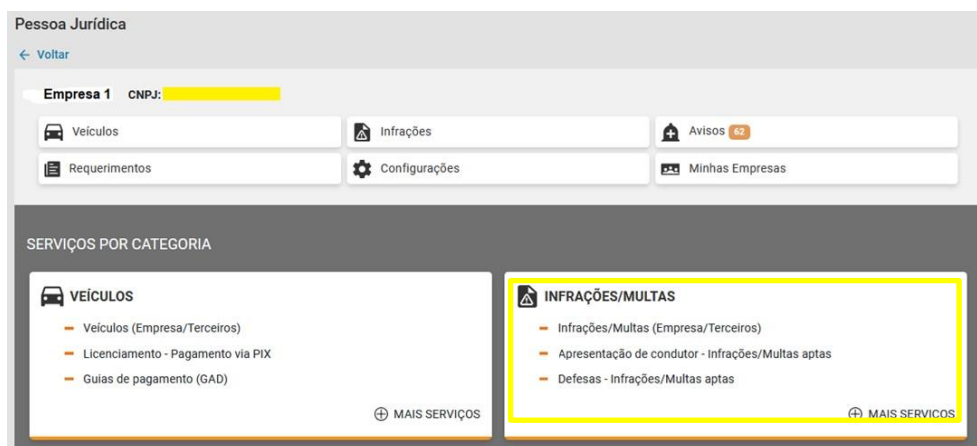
Pessoa Jurídica
← Voltar

Empresa 1 CNPJ:

Veículos
Infrações
Avisos 62
Requerimentos
Configurações
Minhas Empresas

SERVIÇOS POR CATEGORIA

VEÍCULOS
- Veículos (Empresa/Terceiros)
- Licenciamento - Pagamento via PIX
- Guias de pagamento (GAD)
⊕ MAIS SERVIÇOS

INFRAÇÕES/MULTAS
- Infrações/Multas (Empresa/Terceiros)
- Apresentação de condutor - Infrações/Multas aptas
- Defesas - Infrações/Multas aptas
⊕ MAIS SERVIÇOS